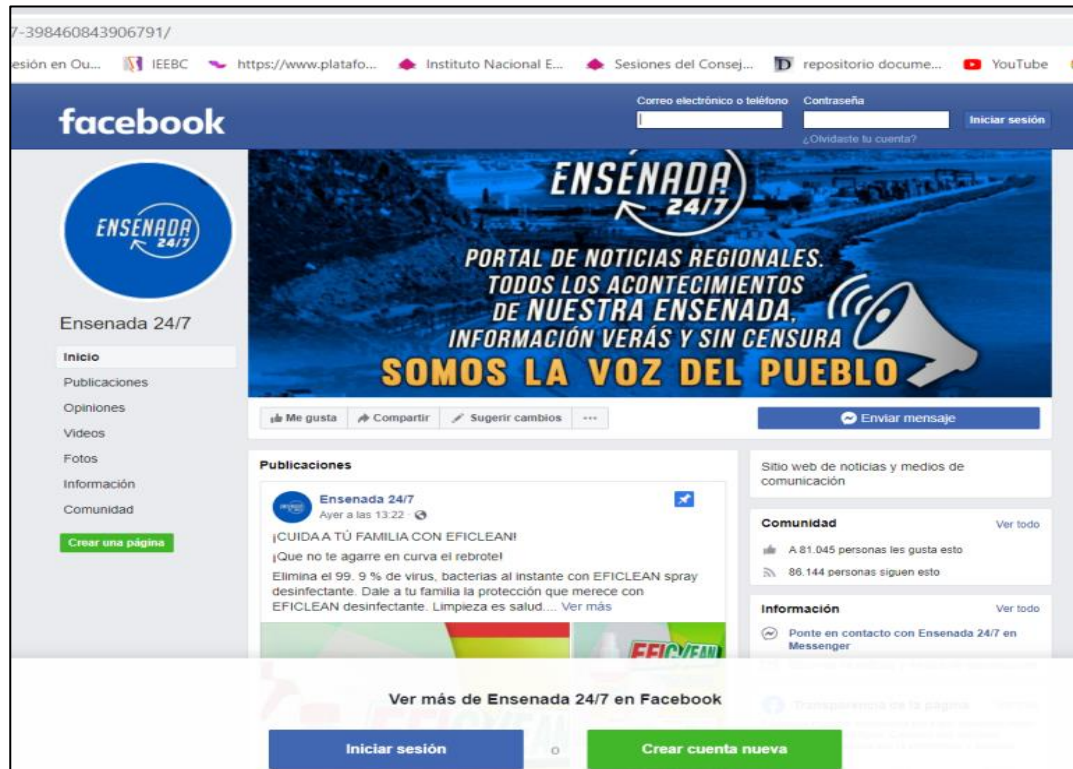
7-398460843906791/

esión en Ou... IEEBC https://www.platafo... Instituto Nacional E... Sesiones del Consej... repositorio docume... YouTube

facebook

Correo electrónico o teléfono Contraseña Iniciar sesión ¿Olvidaste tu cuenta?

ENSENADA 24/7

ENSENADA 24/7

PORTAL DE NOTICIAS REGIONALES. TODOS LOS ACONTECIMIENTOS DE NUESTRA ENSENADA, INFORMACIÓN VERÁS Y SIN CENSURA

SOMOS LA VOZ DEL PUEBLO

Ensenada 24/7

Inicio
Publicaciones
Opiniones
Videos
Fotos
Información
Comunidad
Crear una página

Me gusta Compartir Sugerir cambios ···

Enviar mensaje

Publicaciones

Ensenada 24/7
Ayer a las 13:22 ·

¡CUIDA A TÚ FAMILIA CON EFICLEAN!
¡Que no te agarre en curva el rebrote!
Elimina el 99. 9 % de virus, bacterias al instante con EFICLEAN spray desinfectante. Dale a tu familia la protección que merece con EFICLEAN desinfectante. Limpieza es salud.... Ver más

EFICLEAN

Sitio web de noticias y medios de comunicación

Comunidad Ver todo
A 81.045 personas les gusta esto
86.144 personas siguen esto

Información Ver todo
Ponte en contacto con Ensenada 24/7 en Messenger

Transparencia de la página

Ver más de Ensenada 24/7 en Facebook

Iniciar sesión o Crear cuenta nueva